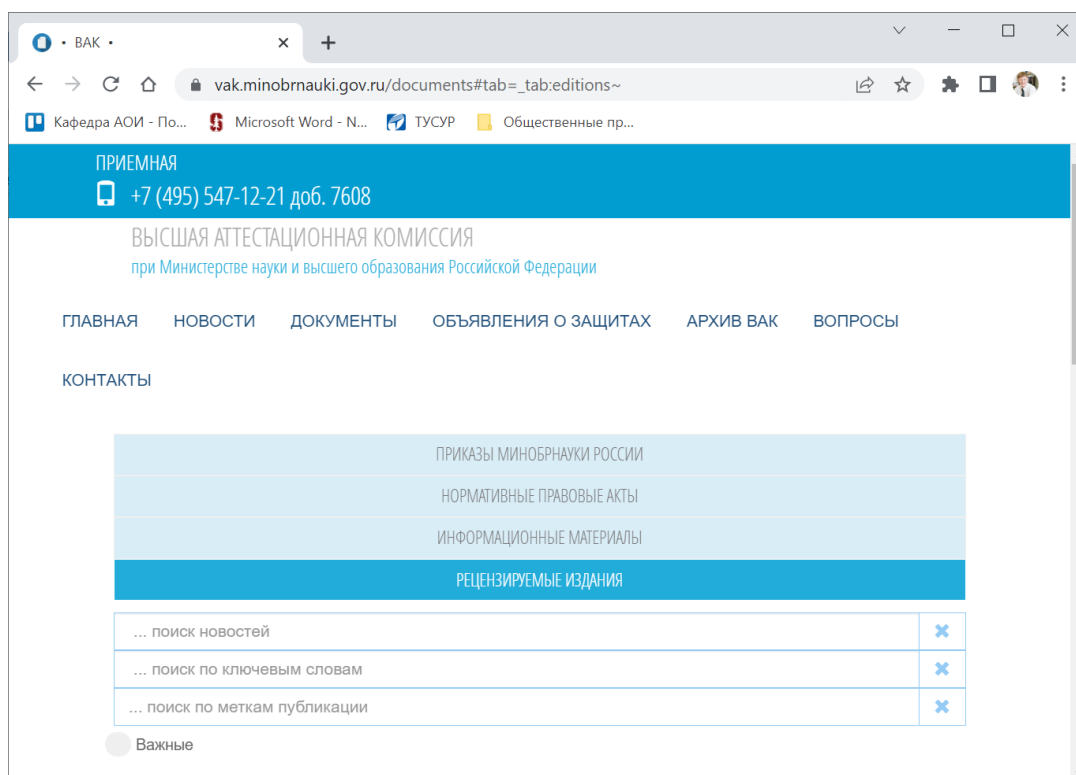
• ВАК •

vak.minobrnauki.gov.ru/documents#tab=_tab:editions~

Кафедра АОИ - По... Microsoft Word - N... ТУСУР Общественные пр...

ПРИЕМНАЯ
+7 (495) 547-12-21 доб. 7608

ВЫСШАЯ АТТЕСТАЦИОННАЯ КОМИССИЯ
при Министерстве науки и высшего образования Российской Федерации

ГЛАВНАЯ НОВОСТИ ДОКУМЕНТЫ ОБЪЯВЛЕНИЯ О ЗАЩИТАХ АРХИВ ВАК ВОПРОСЫ КОНТАКТЫ

ПРИКАЗЫ МИНОБРНАУКИ РОССИИ
НОРМАТИВНЫЕ ПРАВОВЫЕ АКТЫ
ИНФОРМАЦИОННЫЕ МАТЕРИАЛЫ
РЕЦЕНЗИРУЕМЫЕ ИЗДАНИЯ

... поиск новостей
... поиск по ключевым словам
... поиск по меткам публикации
Важные